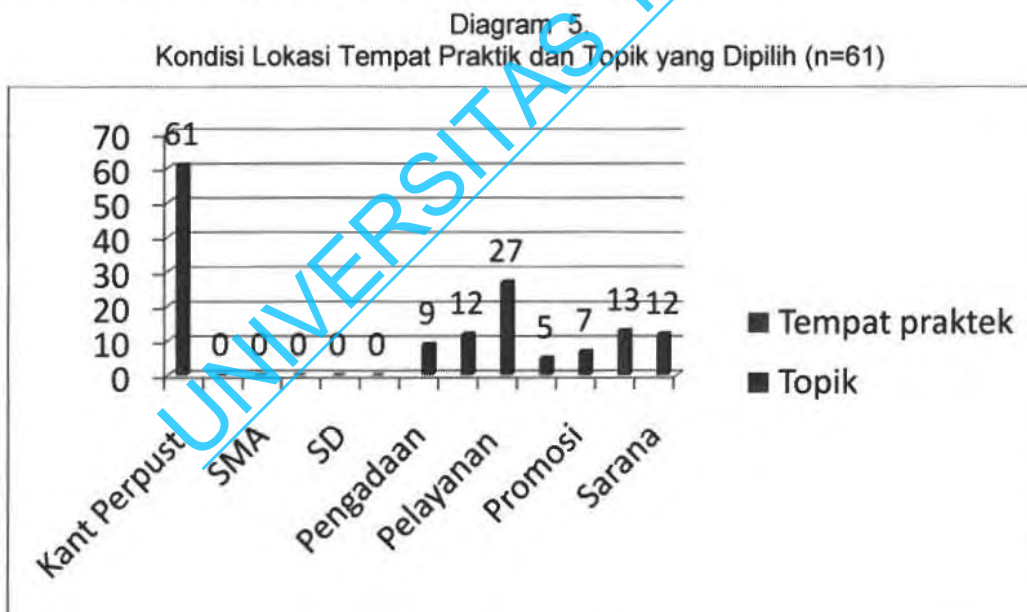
Diagram 5
Kondisi Lokasi Tempat Praktik dan Topik yang Dipilih (n=61)

70
60
50
40
30
20
10
0

61
0 0 0 0 0
9 12
27
5 7
13 12

Kant Perpust
SMA
SD
Pengadaan
Pelayanan
Promosi
Sarana

■ Tempat praktek
■ Topik

UNIVERSITAS T